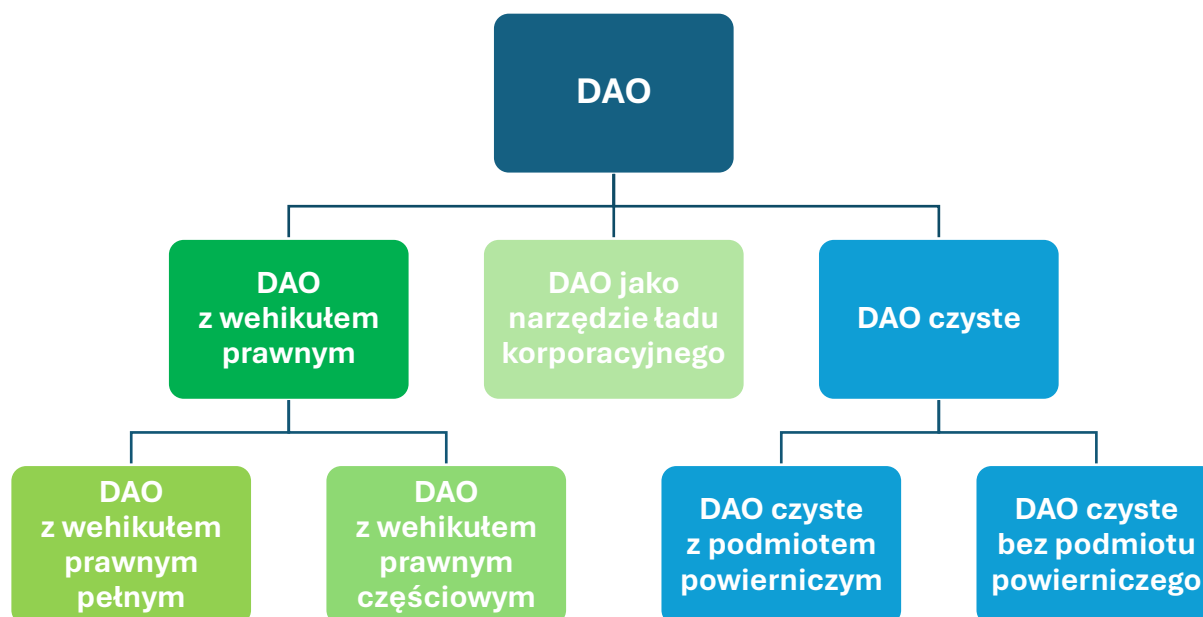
DAO

DAO z wehikułem prawnym

DAO jako narzędzie ładu korporacyjnego

DAO czyste

DAO z wehikułem prawnym pełnym

DAO z wehikułem prawnym częściowym

DAO czyste z podmiotem powierniczym

DAO czyste bez podmiotu powierniczego